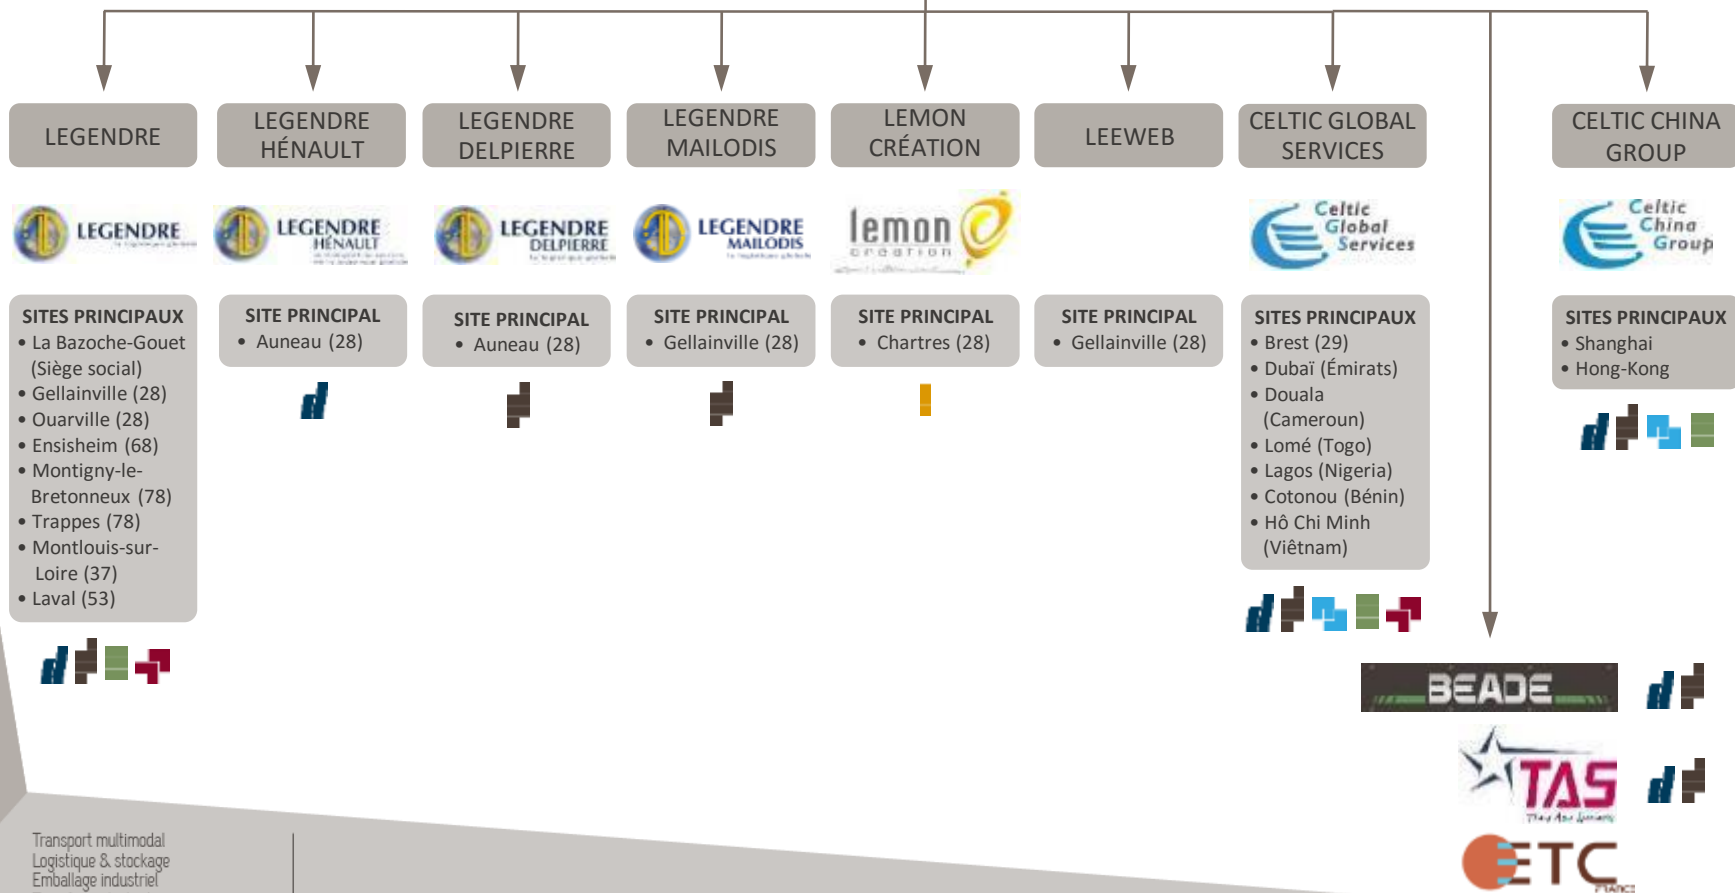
LEGENDRE

LEGENDRE HÉNAULT

LEGENDRE DELPIERRE

LEGENDRE MAILODIS

LEMON CRÉATION

LEEWEB

CELTIC GLOBAL SERVICES

CELTIC CHINA GROUP

LEGENDRE

LEGENDRE HÉNAULT

LEGENDRE DELPIERRE

LEGENDRE MAILODIS

lemon création

Celtic Global Services

Celtic China Group

SITES PRINCIPAUX
• La Bazoche-Gouet (Siège social)
• Gellainville (28)
• Ouarville (28)
• Ensisheim (68)
• Montigny-le-Bretonneux (78)
• Trappes (78)
• Montlouis-sur-Loire (37)
• Laval (53)

SITE PRINCIPAL
• Auneau (28)

SITE PRINCIPAL
• Auneau (28)

SITE PRINCIPAL
• Gellainville (28)

SITE PRINCIPAL
• Chartres (28)

SITE PRINCIPAL
• Gellainville (28)

SITES PRINCIPAUX
• Brest (29)
• Dubaï (Émirats)
• Douala (Cameroun)
• Lomé (Togo)
• Lagos (Nigeria)
• Cotonou (Bénin)
• Hô Chi Minh (Viêtnam)

SITES PRINCIPAUX
• Shanghai
• Hong-Kong

BEADE

TAS

ETC

Transport multimodal
Logistique & stockage
Emballage industriel